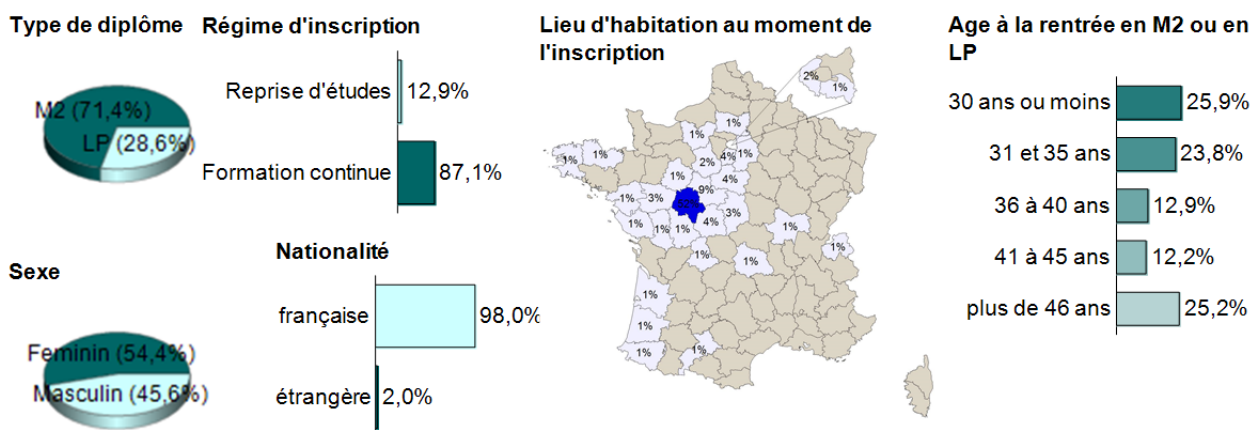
Type de diplôme

M2 (71,4%)
LP (28,6%)

Régime d'inscription

Reprise d'études 12,9%
Formation continue 87,1%

Lieu d'habitation au moment de l'inscription

2%
1%
1%
1%
1%
1%
2%
4%
1%
4%
1%
3%
9%
1%
4%
3%
1%
1%
1%
1%
1%
1%
1%
1%
1%
1%
1%

Age à la rentrée en M2 ou en LP

30 ans ou moins 25,9%
31 et 35 ans 23,8%
36 à 40 ans 12,9%
41 à 45 ans 12,2%
plus de 46 ans 25,2%

Sexe

Feminin (54,4%)
Masculin (45,6%)

Nationalité

française 98,0%
étrangère 2,0%